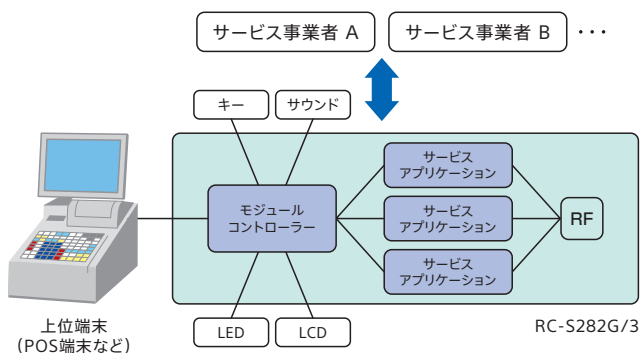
サービス事業者 A

サービス事業者 B

・・・

キー

サウンド

モジュール
コントローラー

サービス
アプリケーション

サービス
アプリケーション

サービス
アプリケーション

RF

LED

LCD

上位端末
（POS端末など）

RC-S282G/3